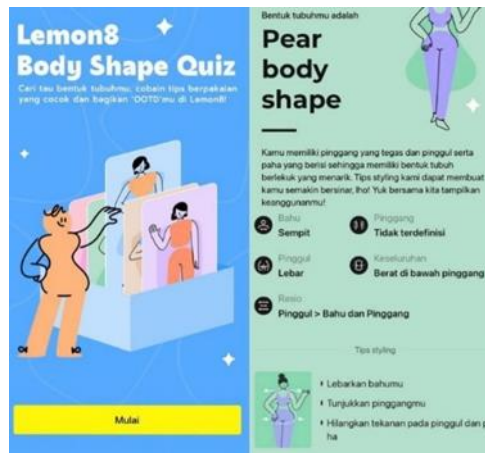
Lemon8 Body Shape Quiz

Cari tau bentuk tubuhmu, cobain tips berpakaian yang cocok dan bagikan 'OOTD'mu di Lemon8!

Mulai

Bentuk tubuhmu adalah

Pear body shape

Kamu memiliki pinggang yang tegas dan pinggul serta paha yang berisi sehingga memiliki bentuk tubuh berlekuk yang menarik. Tips styling kami dapat membuat kamu semakin bersinar, lho! Yuk bersama kita tampilkan keanggunanmu!

Bahu
Sempit

Pinggang
Tidak terdefinisi

Pinggul
Lebar

Keseluruhan
Berat di bawah pinggang

Rasio
Pinggul > Bahu dan Pinggang

Tips styling

Lebarkan bahumu
Tunjukkan pinggangmu
Hilangkan tekanan pada pinggul dan paha